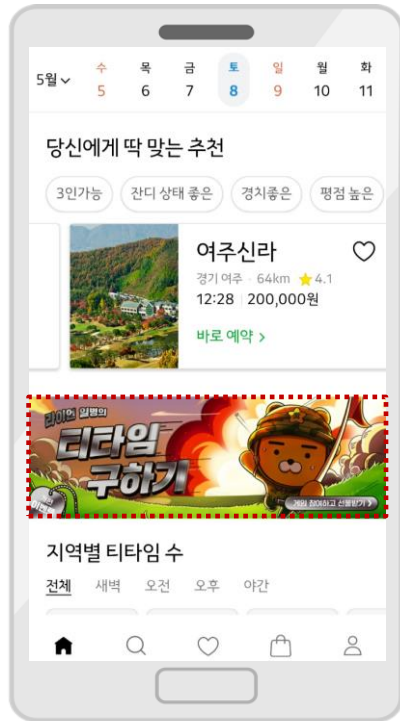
5월

| 수 | 목 | 금 | 토 | 일 | 월 | 화 |
|---|---|---|---|---|---|---|
| 5 | 6 | 7 | 8 | 9 | 10 | 11 |

당신에게 딱 맞는 추천

3인가능 잔디 상태 좋은 경치좋은 평점 높은

여주신라
경기 여주 · 64km ★4.1
12:28 200,000원
바로 예약 >

라이언 일병의 티타임 구하기
게임 참여하고 선물받기 >

지역별 티타임 수
전체 새벽 오전 오후 야간